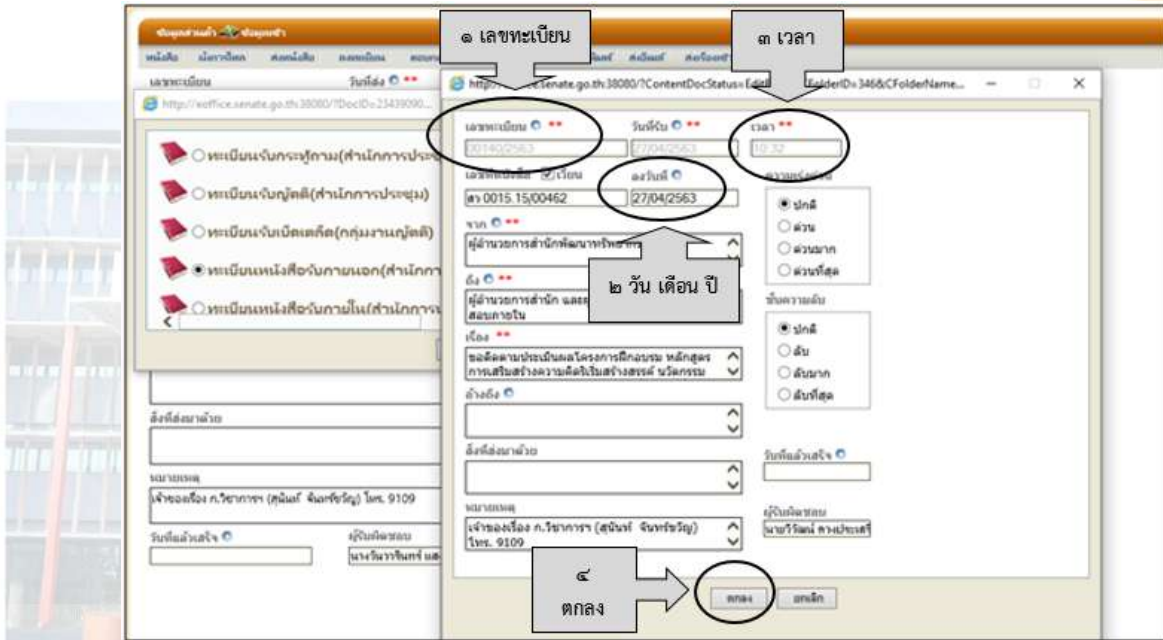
ข้อมูลส่วนตัว ข้อมูลหน้า

หนังสือ ฝ่ายกิจกรรม ค้นหนังสือ ลงทะเบียน

เลขทะเบียน วันที่ส่ง

http://eoffice.senate.go.th:38080/?DocID=23439090...

ทะเบียนรับกระทู้ถาม(สำนักการประ

ทะเบียนรับญัตติ(สำนักการประชุม)

ทะเบียนรับเบ็ดเตล็ด(กลุ่มงานญัตติ)

ทะเบียนหนังสือรับภายนอก(สำนักกา

ทะเบียนหนังสือรับภายใน(สำนักการ

สิ่งที่ส่งมาด้วย

หมายเหตุ

เจ้าของเรื่อง ก.วิชาการฯ (สุนันท์ จันทร์ขวัญ) โทร. 9109

วันที่แล้วเสร็จ

ผู้รับผิดชอบ

นางวันวารินทร์ แส

๑ เลขทะเบียน

๓ เวลา

http://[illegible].senate.go.th:38080/?ContentDocStatus=Edit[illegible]FolderID=346&CFolderName...

เลขทะเบียน **

วันที่รับ **

เวลา **

00140/2563

27/04/2563

10:32

เลขที่หนังสือ เวียน

ลงวันที่

ความเร่งด่วน

สว 0015.15/00462

27/04/2563

ปกติ

ด่วน

ด่วนมาก

ด่วนที่สุด

จาก **

ผู้อำนวยการสำนักพัฒนาทรัพยากร

๒ วัน เดือน ปี

ถึง **

ผู้อำนวยการสำนัก และ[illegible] สอบภายใน

ชั้นความลับ

ปกติ

ลับ

ลับมาก

ลับที่สุด

เรื่อง **

ขอติดตามประเมินผลโครงการฝึกอบรม หลักสูตร การเสริมสร้างความคิดริเริ่มสร้างสรรค์ นวัตกรรม

อ้างถึง

สิ่งที่ส่งมาด้วย

วันที่แล้วเสร็จ

หมายเหตุ

เจ้าของเรื่อง ก.วิชาการฯ (สุนันท์ จันทร์ขวัญ) โทร. 9109

ผู้รับผิดชอบ

นายวิรัฒน์ คงประเสริ

๔ ตกลง

ตกลง

ยกเลิก